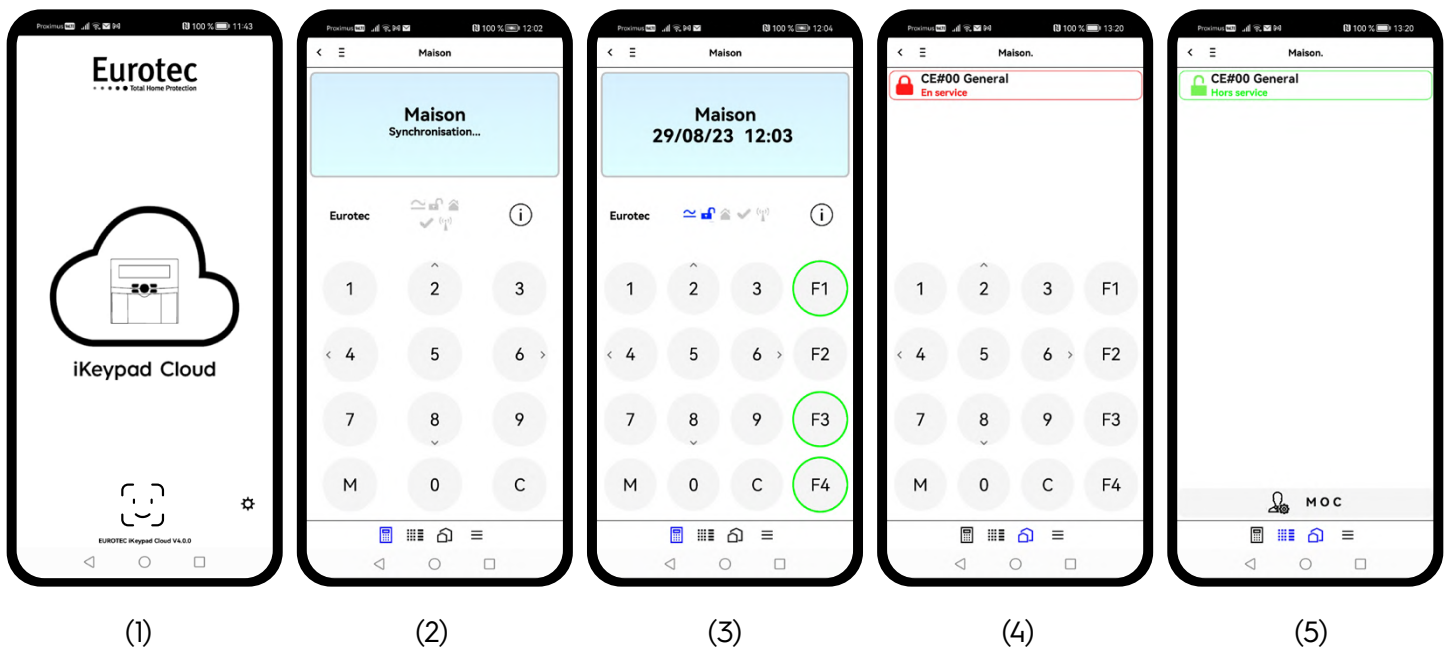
Proximus 100 % 11:43

Eurotec
Total Home Protection

iKeypad Cloud

EUROTEC iKeypad Cloud V4.0.0

Proximus 100 % 12:02

Maison

Maison
Synchronisation...

Eurotec

1 2 3
4 5 6
7 8 9
M 0 C

Proximus 100 % 12:04

Maison

Maison
29/08/23 12:03

Eurotec

1 2 3 F1
4 5 6 F2
7 8 9 F3
M 0 C F4

Proximus 100 % 13:20

Maison.

CE#00 General
En service

1 2 3 F1
4 5 6 F2
7 8 9 F3
M 0 C F4

Proximus 100 % 13:20

Maison.

CE#00 General
Hors service

MOC

(1)

(2)

(3)

(4)

(5)